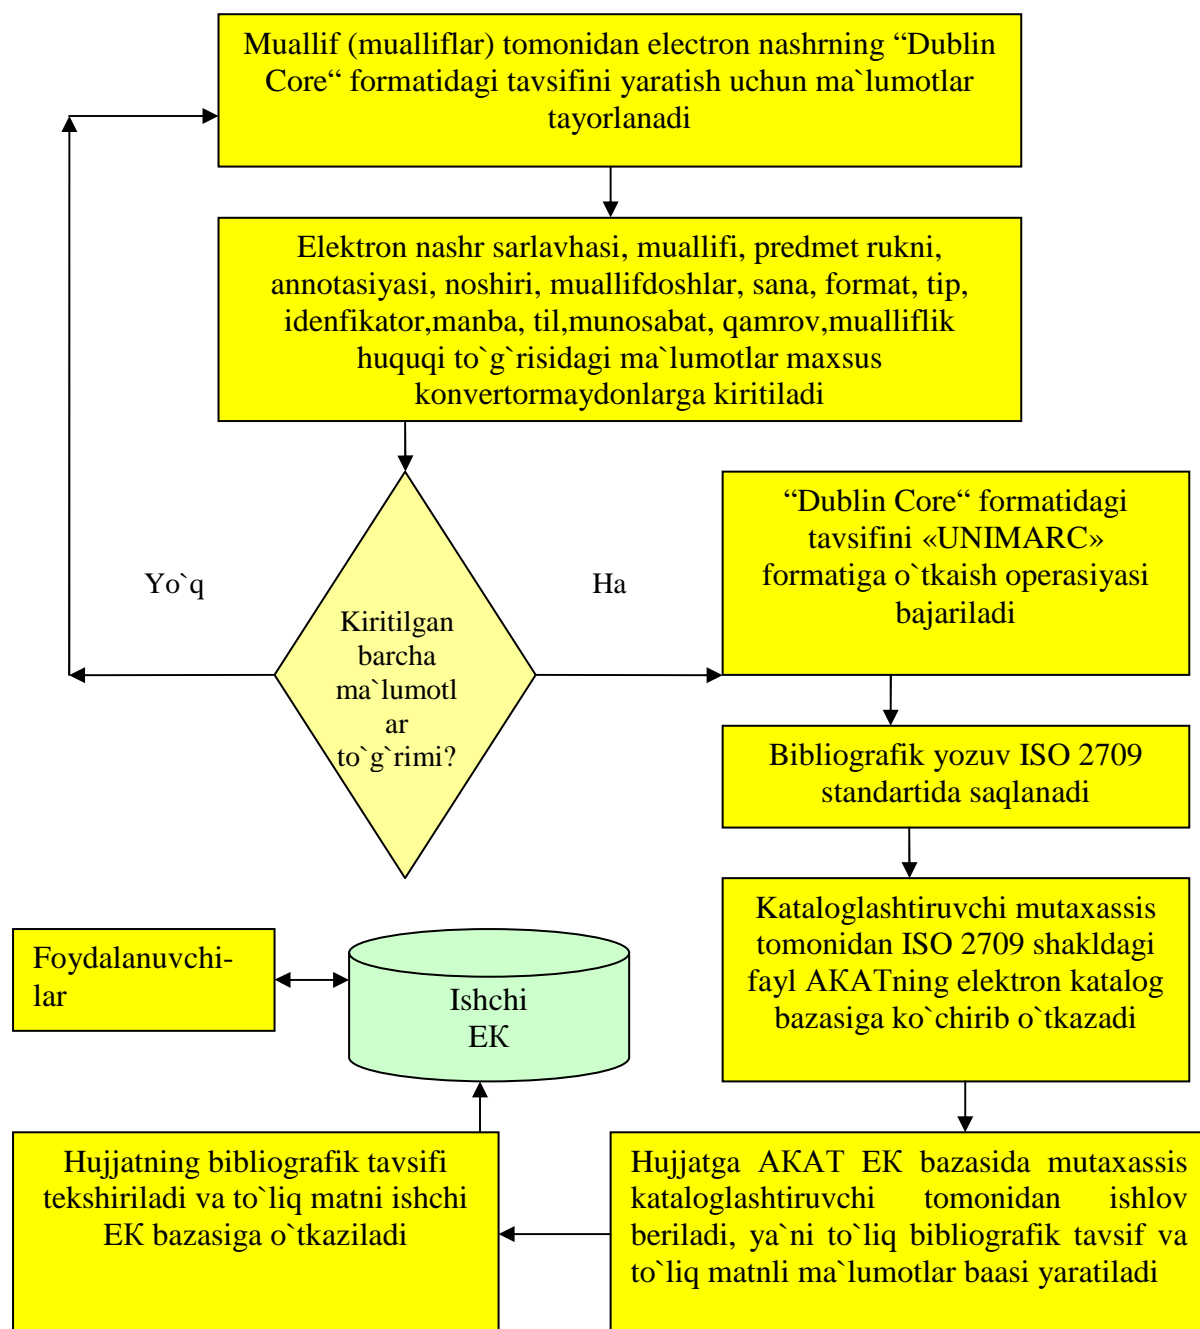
Muallif (mualliflar) tomonidan electron nashrning “Dublin Core“ formatidagi tavsifini yaratish uchun ma`lumotlar tayorlanadi

Elektron nashr sarlavhasi, muallifi, predmet rukni, annotasiyasi, noshiri, muallifdoshlar, sana, format, tip, idenfikator,manba, til,munosabat, qamrov,mualliflik huquqi to`g`risidagi ma`lumotlar maxsus konvertormaydonlarga kiritiladi

Yo`q

Kiritilgan barcha ma`lumotlar to`g`rimi?

Ha

“Dublin Core“ formatidagi tavsifini «UNIMARC» formatiga o`tkaish operasiyasi bajariladi

Bibliografik yozuv ISO 2709 standartida saqlanadi

Kataloglashtiruvchi mutaxassis tomonidan ISO 2709 shakldagi fayl AKATning elektron katalog bazasiga ko`chirib o`tkazadi

Foydalanuvchilar

Ishchi EK

Hujjatning bibliografik tavsifi tekshiriladi va to`liq matni ishchi EK bazasiga o`tkaziladi

Hujjatga AKAT EK bazasida mutaxassis kataloglashtiruvchi tomonidan ishlov beriladi, ya`ni to`liq bibliografik tavsif va to`liq matnli ma`lumotlar baasi yaratiladi